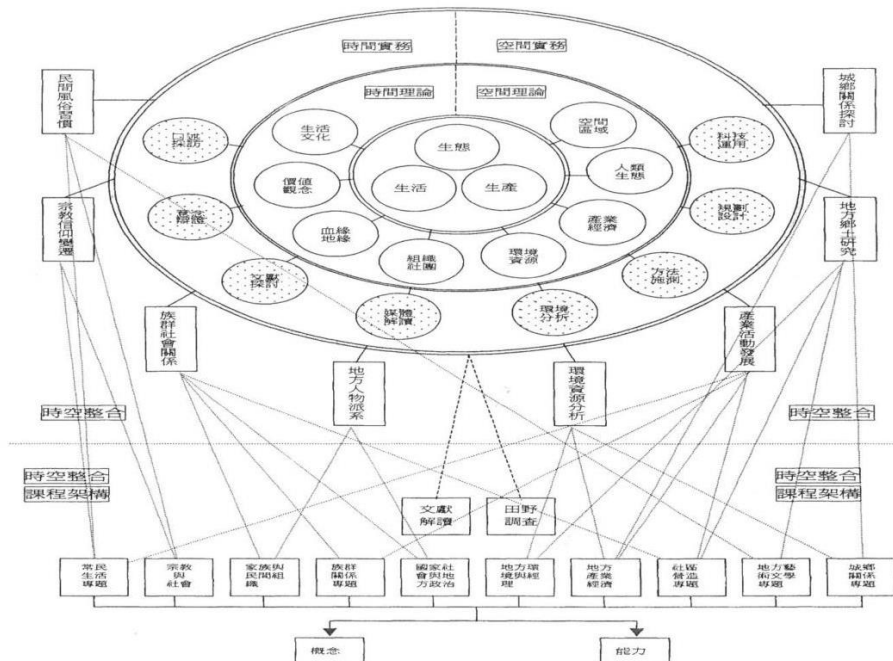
時間實務

空間實務

時間理論

空間理論

民間風俗習慣

城鄉關係探討

口述採訪

生活文化

生態

空間區域

科技運用

價值觀念

生活

生產

人類生態

宗教信仰變遷

參與服務

規劃設計

地方鄉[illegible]研究

血緣地緣

產業經濟

組織社團

環境資源

文獻探討

方法推測

族群社會關係

媒體解讀

環境分析

產業活動發展

地方人物派系

環境資源分析

時空整合

時空整合

時空整合
課程架構

時空整合
課程架構

文獻解讀

田野調查

常民生活專題

宗教與社會

家族與民間組織

族群關係專題

國家社會與地方政治

地方環境與經理

地方產業經濟

社區營造專題

地方藝術文學專題

城鄉關係專題

概念

能力